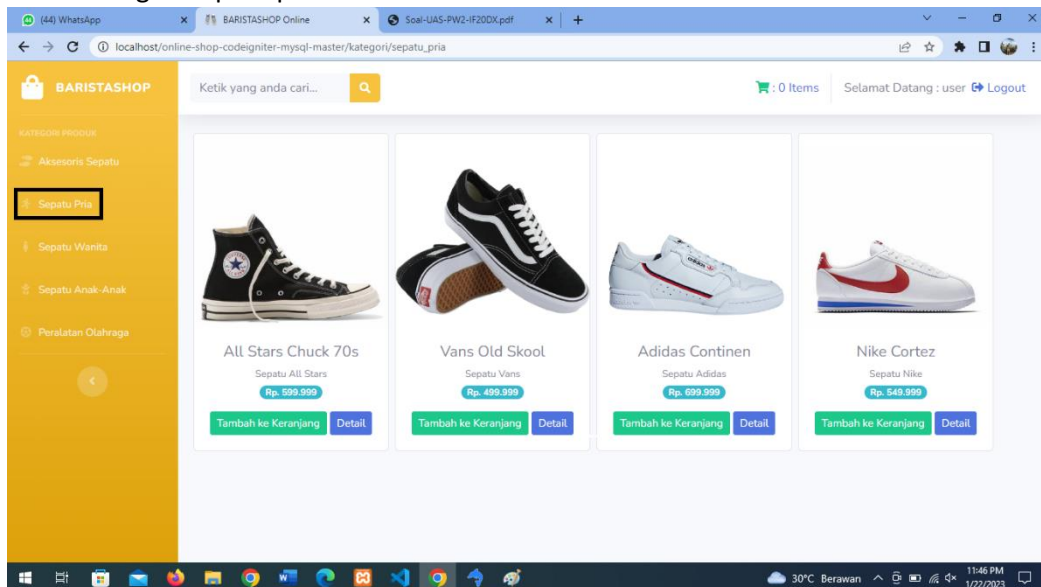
(44) WhatsApp
BARISTASHOP Online
Soal-UAS-PW2-IF20DX.pdf
localhost/online-shop-codeigniter-mysql-master/kategori/sepatu_pria

BARISTASHOP
Ketik yang anda cari...
: 0 Items
Selamat Datang : user
Logout

KATEGORI PRODUK
Aksesoris Sepatu
Sepatu Pria
Sepatu Wanita
Sepatu Anak-Anak
Peralatan Olahraga

All Stars Chuck 70s
Sepatu All Stars
Rp. 599.999
Tambah ke Keranjang
Detail

Vans Old Skool
Sepatu Vans
Rp. 499.999
Tambah ke Keranjang
Detail

Adidas Continen
Sepatu Adidas
Rp. 699.999
Tambah ke Keranjang
Detail

Nike Cortez
Sepatu Nike
Rp. 549.999
Tambah ke Keranjang
Detail

30°C Berawan
11:46 PM
1/22/2023